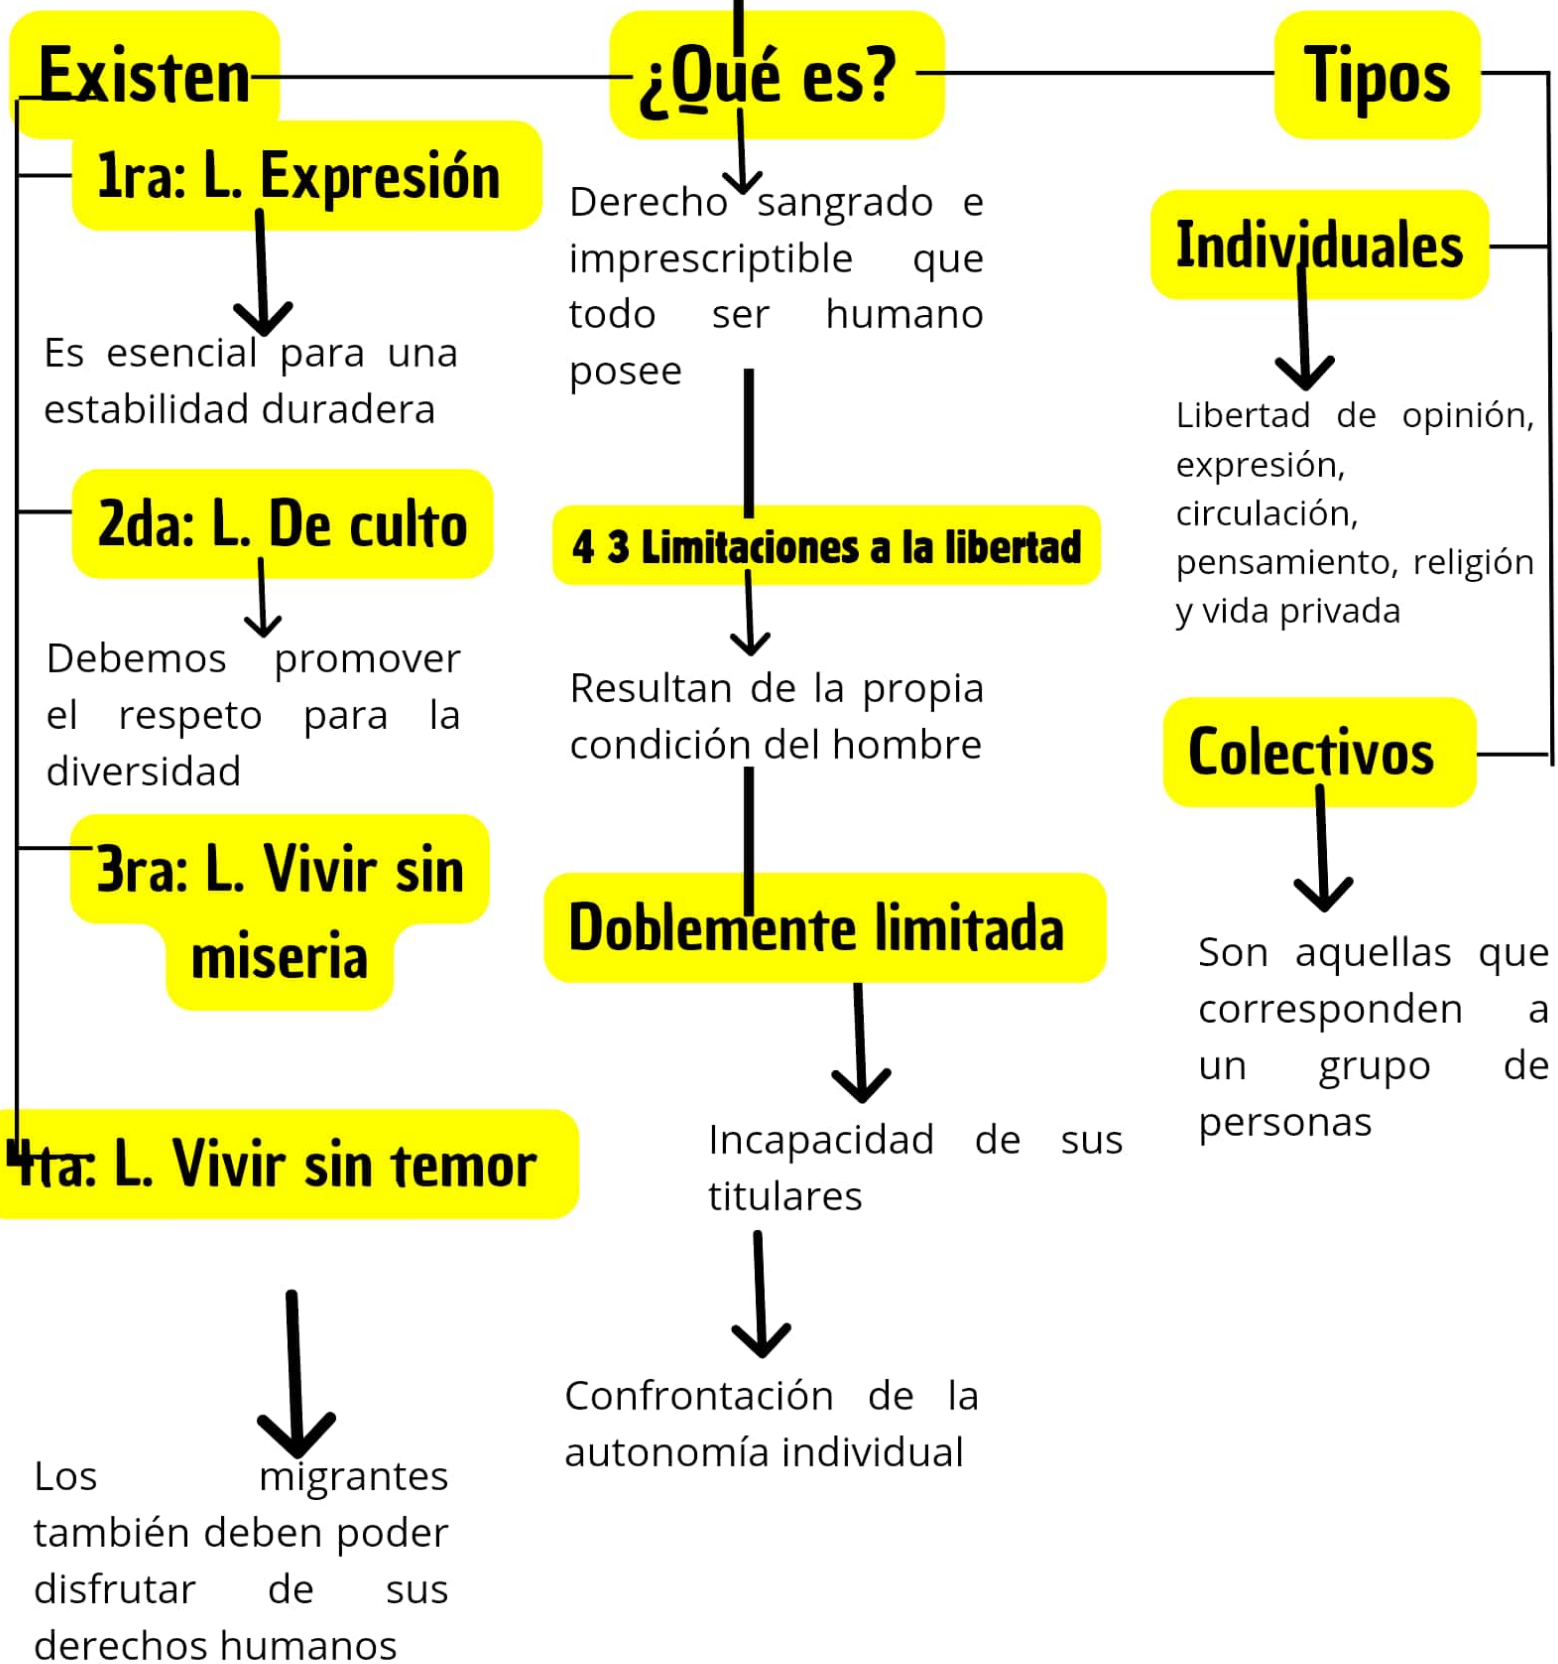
Existen

¿Qué es?

Tipos

1ra: L. Expresión

Es esencial para una estabilidad duradera

2da: L. De culto

Debemos promover el respeto para la diversidad

3ra: L. Vivir sin miseria

4ta: L. Vivir sin temor

Los migrantes también deben poder disfrutar de sus derechos humanos

Derecho sangrado e imprescriptible que todo ser humano posee

4 3 Limitaciones a la libertad

Resultan de la propia condición del hombre

Doblemente limitada

Incapacidad de sus titulares

Confrontación de la autonomía individual

Individuales

Libertad de opinión, expresión, circulación, pensamiento, religión y vida privada

Colectivos

Son aquellas que corresponden a un grupo de personas